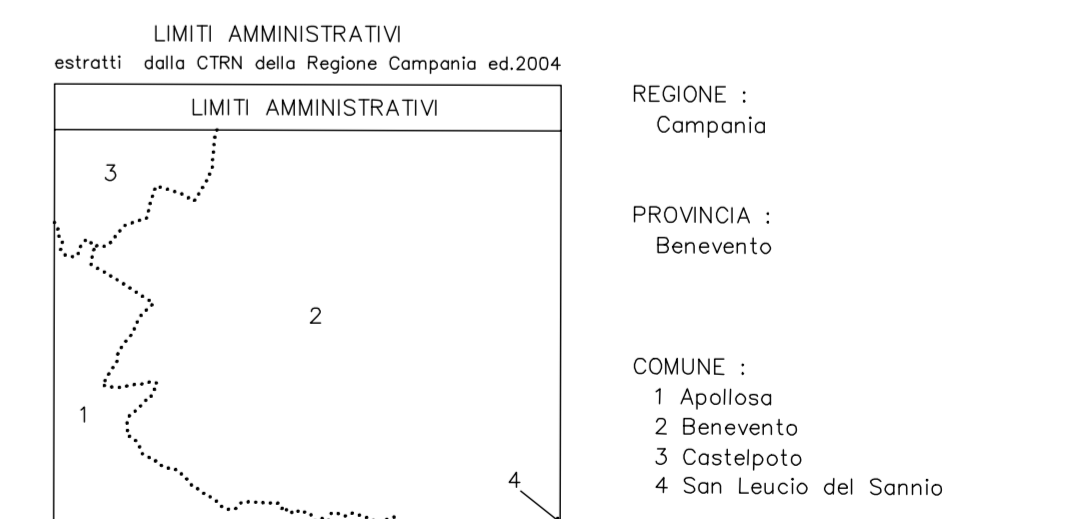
LIMITI AMMINISTRATIVI
estratti dalla CTRN della Regione Campania ed.2004

LIMITI AMMINISTRATIVI

3

2

1

4

REGIONE :
Campania

PROVINCIA :
Benevento

COMUNE :
1 Apollosa
2 Benevento
3 Castelpoto
4 San Leucio del Sannio